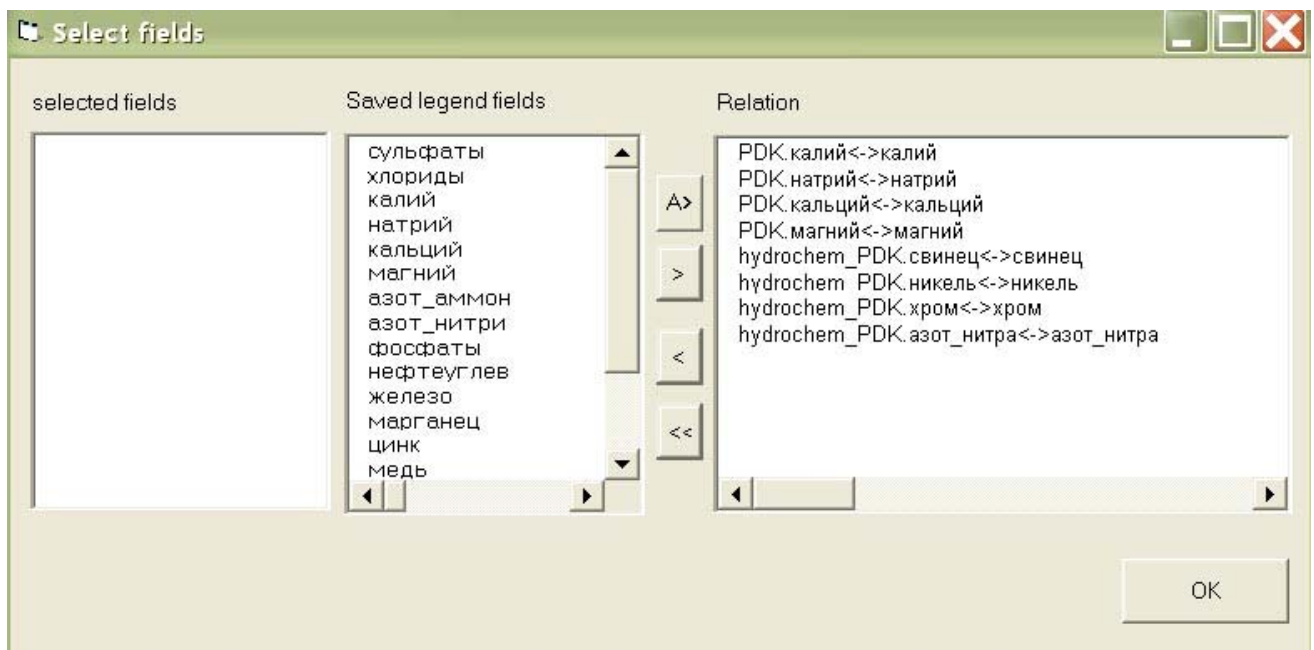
Select fields

selected fields

Saved legend fields

сульфаты
хлориды
калий
натрий
кальций
магний
азот_аммон
азот_нитри
фосфаты
нефтеуглев
железо
марганец
цинк
медь

A>
>
<
<<

Relation

PDK.калий<->калий
PDK.натрий<->натрий
PDK.кальций<->кальций
PDK.магний<->магний
hydrochem_PDK.свинец<->свинец
hydrochem_PDK.никель<->никель
hydrochem_PDK.хром<->хром
hydrochem_PDK.азот_нитра<->азот_нитра

OK